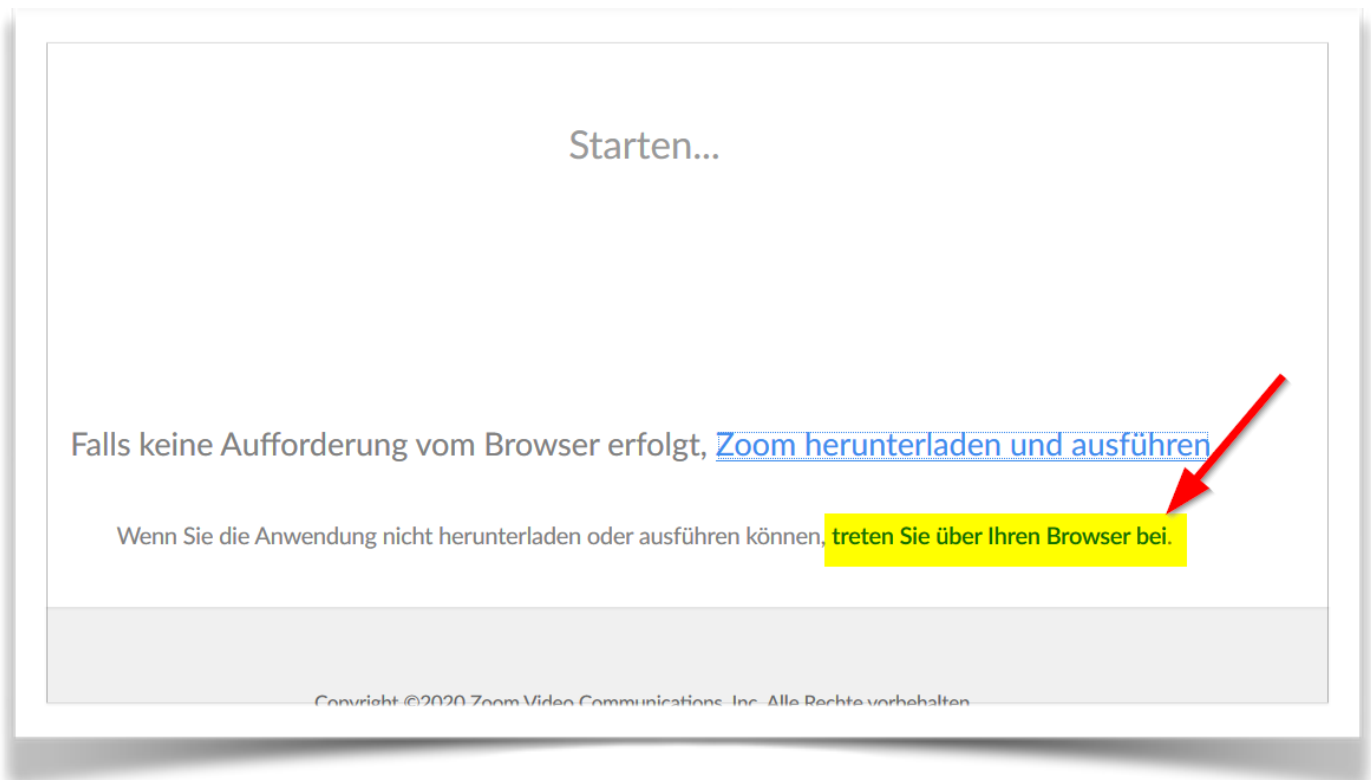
Starten...

Falls keine Aufforderung vom Browser erfolgt, Zoom herunterladen und ausführen

Wenn Sie die Anwendung nicht herunterladen oder ausführen können, treten Sie über Ihren Browser bei.

Copyright ©2020 Zoom Video Communications, Inc. Alle Rechte vorbehalten.